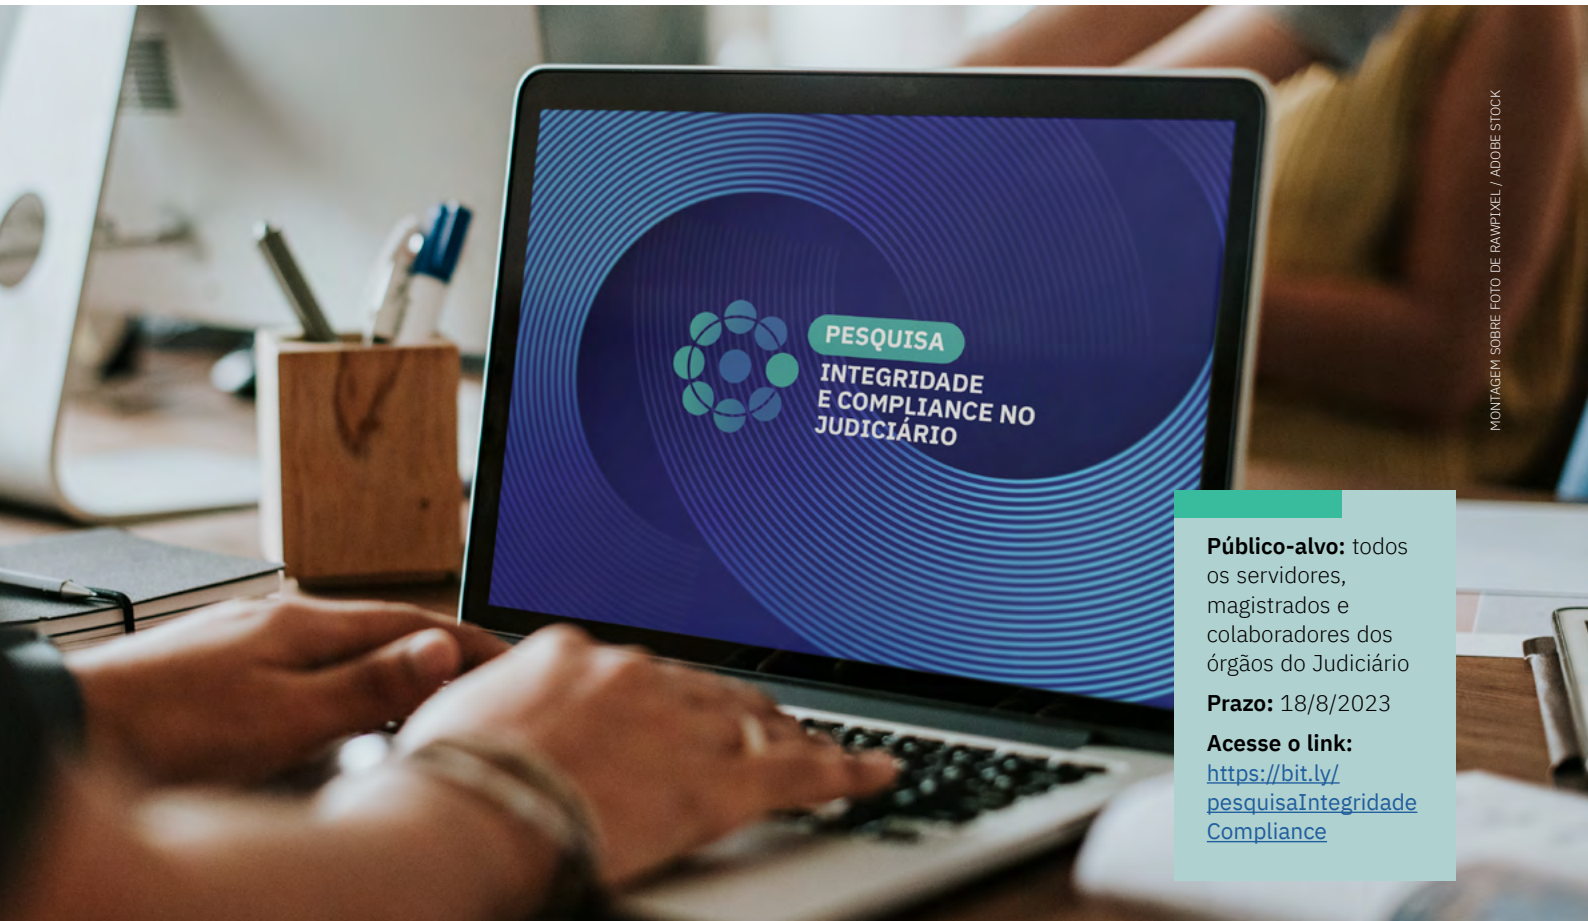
PESQUISA
INTEGRIDADE E COMPLIANCE NO JUDICIÁRIO

MONTAGEM SOBRE FOTO DE RAWPIXEL / ADOBE STOCK

**Público-alvo:** todos os servidores, magistrados e colaboradores dos órgãos do Judiciário

**Prazo:** 18/8/2023

**Acesse o link:** https://bit.ly/pesquisaIntegridadeCompliance